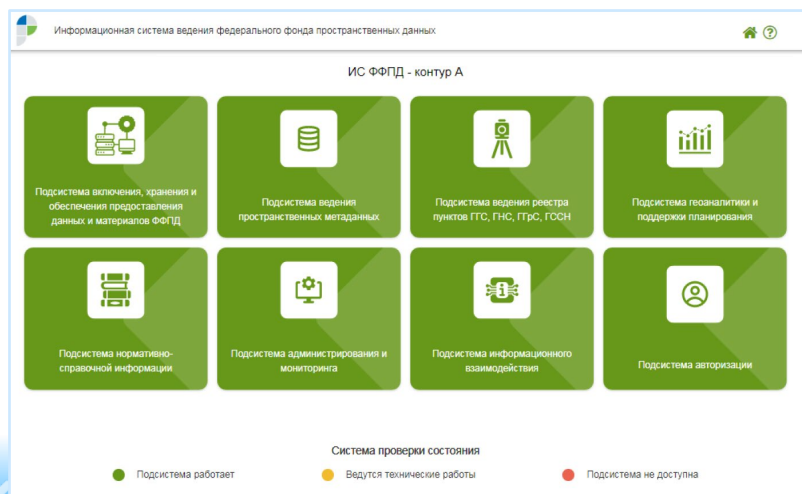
Информационная система ведения федерального фонда пространственных данных

ИС ФФПД - контур А

Подсистема включения, хранения и обеспечения предоставления данных и материалов ФФПД

Подсистема ведения пространственных метаданных

Подсистема ведения реестра пунктов ГГС, ГНС, ГГрС, ГССН

Подсистема геоаналитики и поддержки планирования

Подсистема нормативно-справочной информации

Подсистема администрирования и мониторинга

Подсистема информационного взаимодействия

Подсистема авторизации

Система проверки состояния

Подсистема работает

Ведутся технические работы

Подсистема не доступна